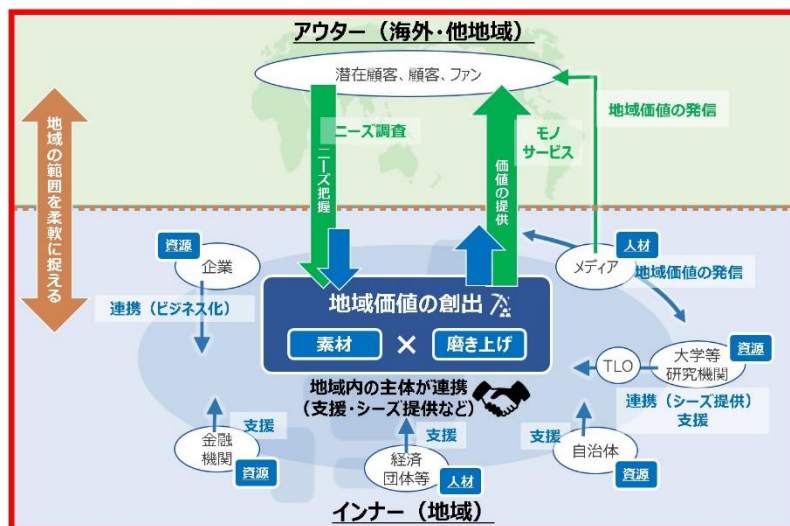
アウター（海外・他地域）

潜在顧客、顧客、ファン

地域価値の発信

ニーズ調査

ニーズ把握

価値の提供

モノ
サービス

地域の範囲を柔軟に捉える

資源
企業

人材
メディア

地域価値の発信

連携（ビジネス化）

地域価値の創出

素材 × 磨き上げ

TLO

大学等
研究機関
資源

地域内の主体が連携
（支援・シーズ提供など）

連携（シーズ提供）
支援

支援
金融
機関
資源

支援
経済
団体等
人材

支援
自治体
資源

インナー（地域）